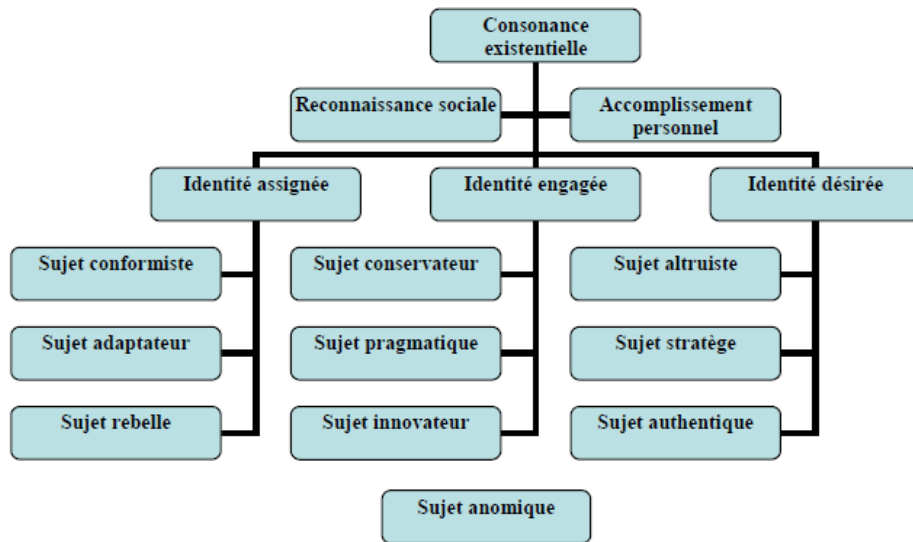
Consonance existentielle

Reconnaissance sociale

Accomplissement personnel

Identité assignée

Identité engagée

Identité désirée

Sujet conformiste

Sujet adaptateur

Sujet rebelle

Sujet conservateur

Sujet pragmatique

Sujet innovateur

Sujet altruiste

Sujet stratège

Sujet authentique

Sujet anomique